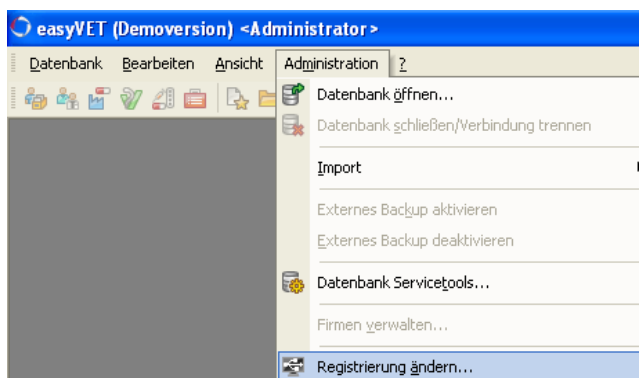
easyVET (Demoversion) <Administrator>

Datenbank Bearbeiten Ansicht Administration ?

Datenbank öffnen...
Datenbank schließen/Verbindung trennen
Import
Externes Backup aktivieren
Externes Backup deaktivieren
Datenbank Servicetools...
Firmen verwalten...
Registrierung ändern...